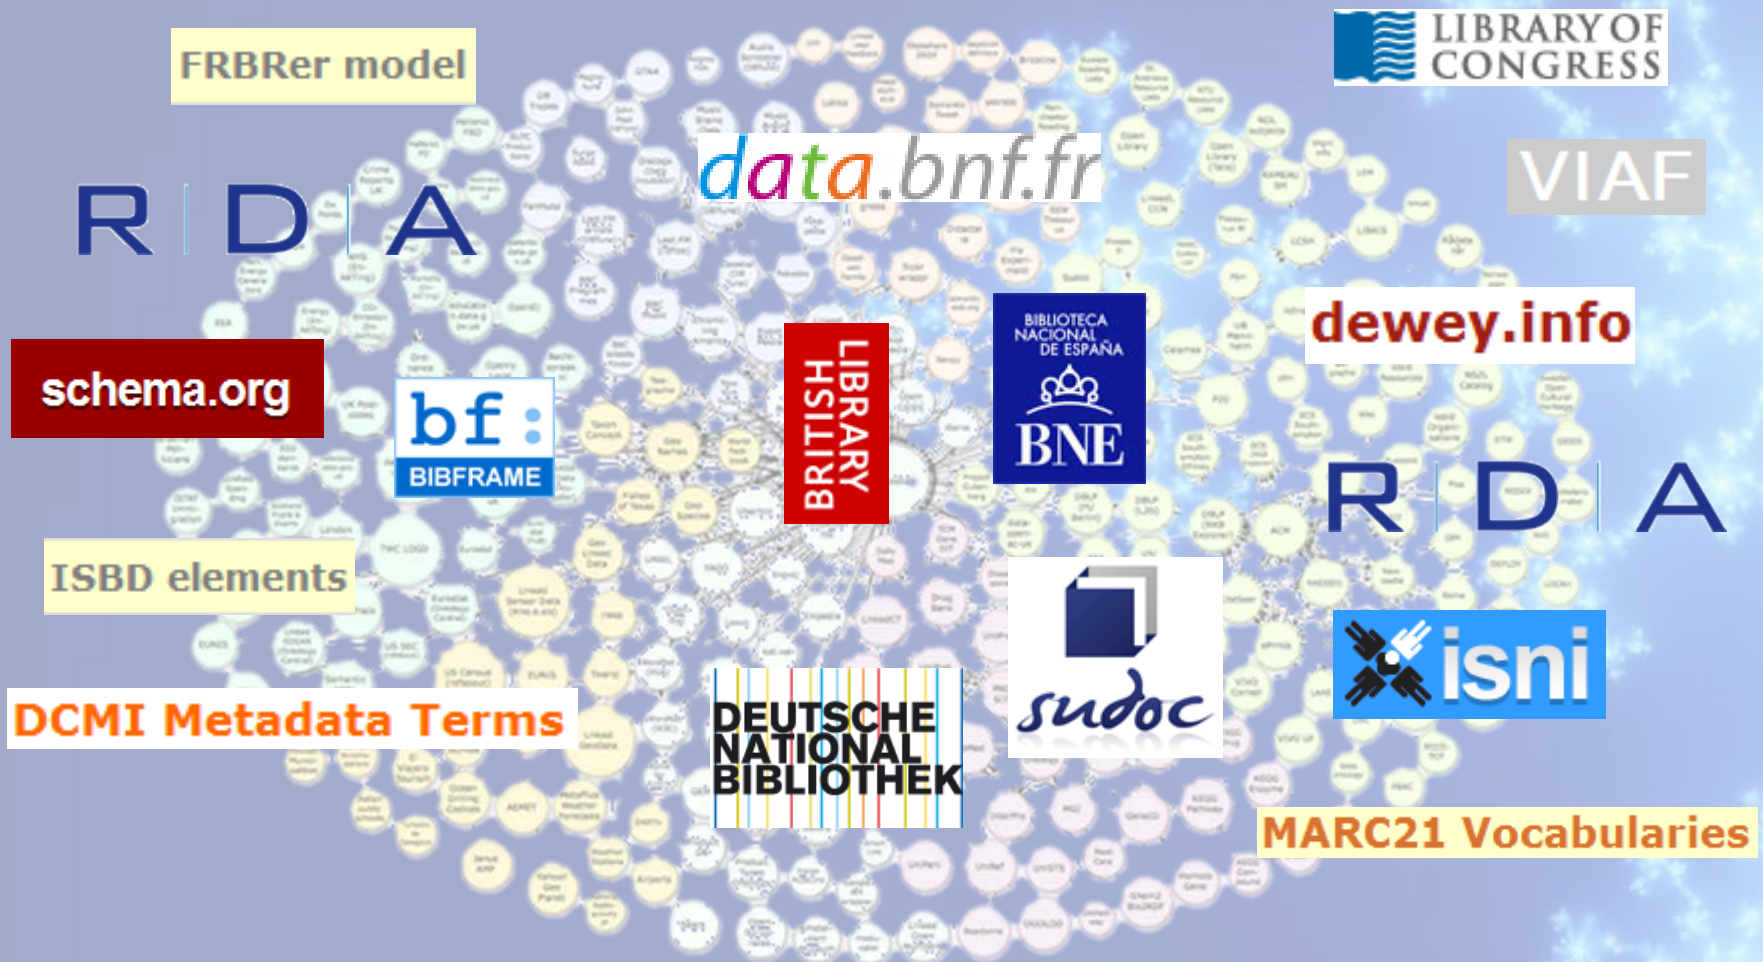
FRBRer model

LIBRARY OF CONGRESS

data.bnf.fr

VIAF

R D A

dewey.info

schema.org

bf: BIBFRAME

BRITISH LIBRARY

BIBLIOTECA NACIONAL DE ESPAÑA BNE

R D A

ISBD elements

sudoc

isni

DCMI Metadata Terms

DEUTSCHE NATIONAL BIBLIOTHEK

MARC21 Vocabularies